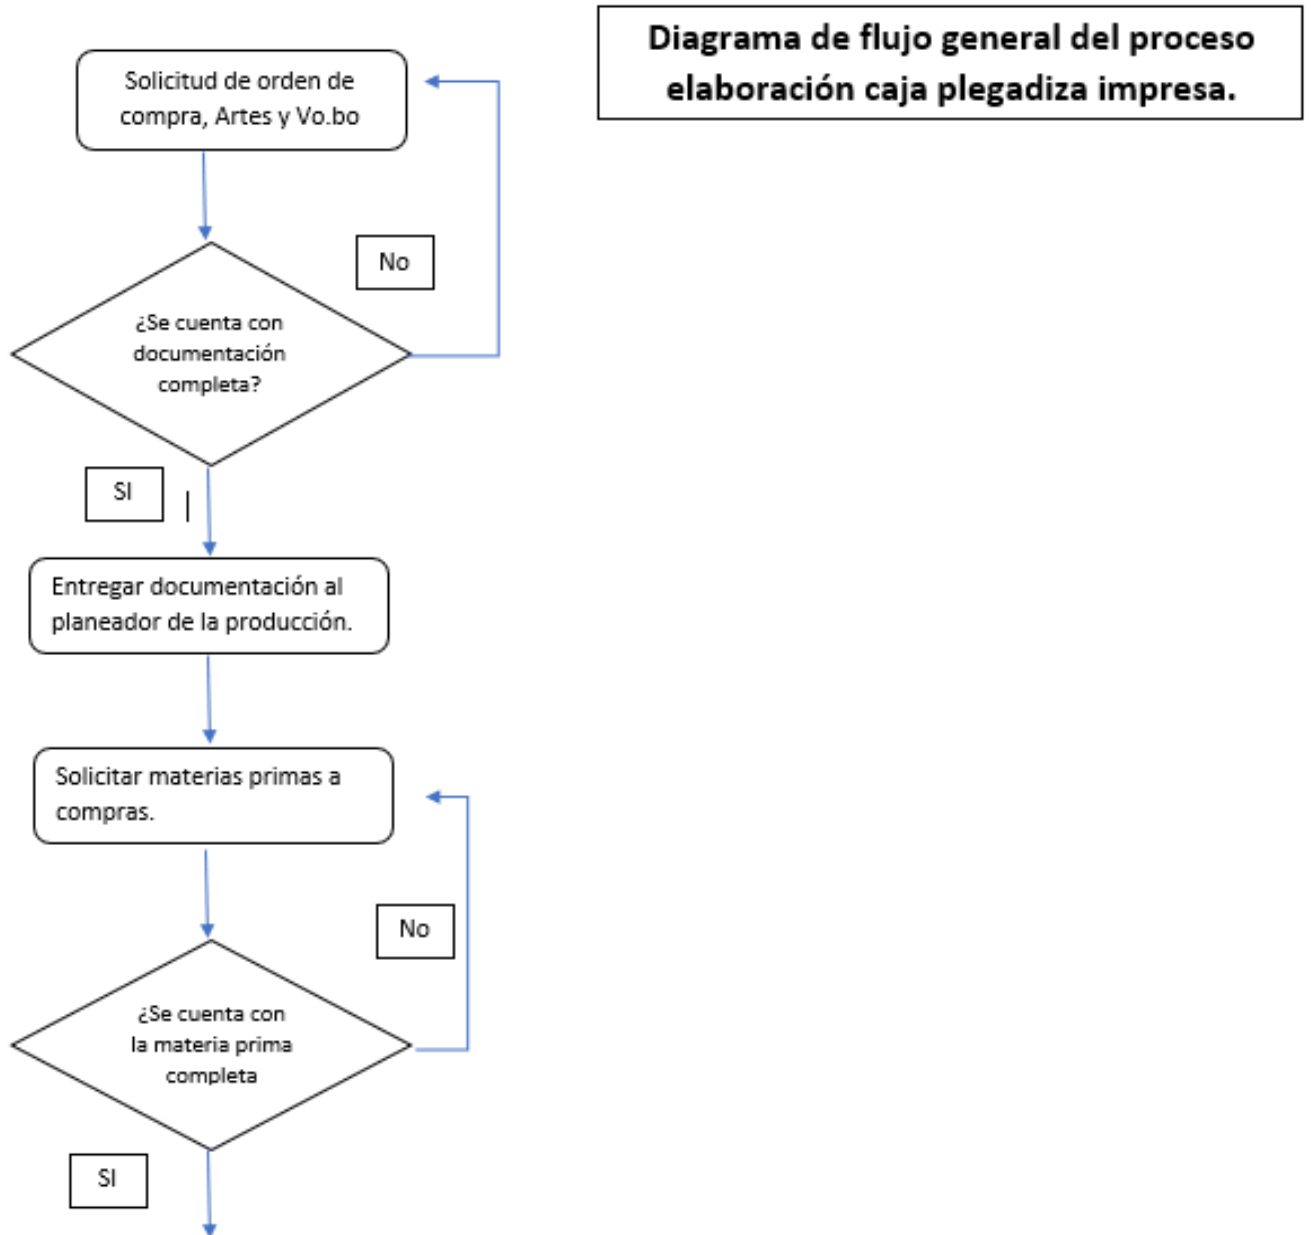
Diagrama de flujo general del proceso elaboración caja plegadiza impresa.

Solicitud de orden de compra, Artes y Vo.bo

No

¿Se cuenta con documentación completa?

SI

Entregar documentación al planeador de la producción.

Solicitar materias primas a compras.

No

¿Se cuenta con la materia prima completa

SI